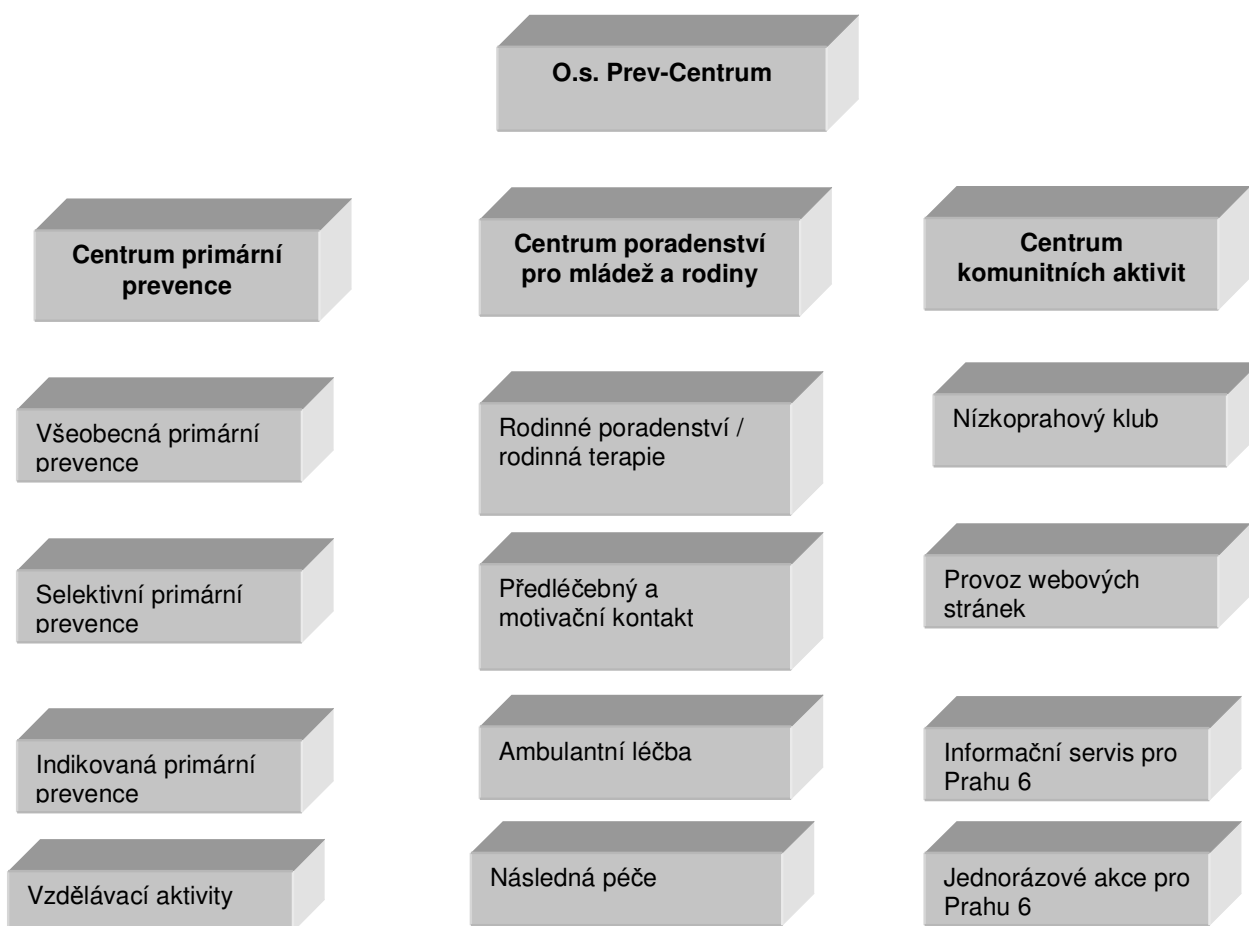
O.s. Prev-Centrum

Centrum primární prevence

Centrum poradenství pro mládež a rodiny

Centrum komunitních aktivit

Všeobecná primární prevence

Rodinné poradenství / rodinná terapie

Nízkoprahový klub

Selektivní primární prevence

Předléčebný a motivační kontakt

Provoz webových stránek

Indikovaná primární prevence

Ambulantní léčba

Informační servis pro Prahu 6

Vzdělávací aktivity

Následná péče

Jednorázové akce pro Prahu 6